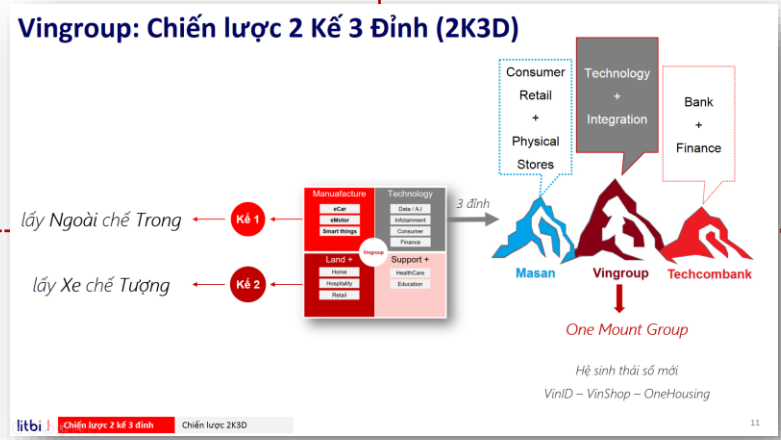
Vingroup: Chiến lược 2 Kế 3 Đỉnh (2K3D)

Consumer Retail + Physical Stores

Technology + Integration

Bank + Finance

lấy Ngoài chế Trong

Kế 1

lấy Xe chế Tượng

Kế 2

Manufacture
eCar
eMotor
Smart things

Technology
Data / A.I
Infotainment
Consumer
Finance

Vingroup

Land +
Home
Hospitality
Retail

Support +
HealthCare
Education

3 đỉnh

Masan

Vingroup

Techcombank

One Mount Group

Hệ sinh thái số mới

VinID – VinShop – OneHousing

litbi

Chiến lược 2 kế 3 đỉnh

Chiến lược 2K3D

11